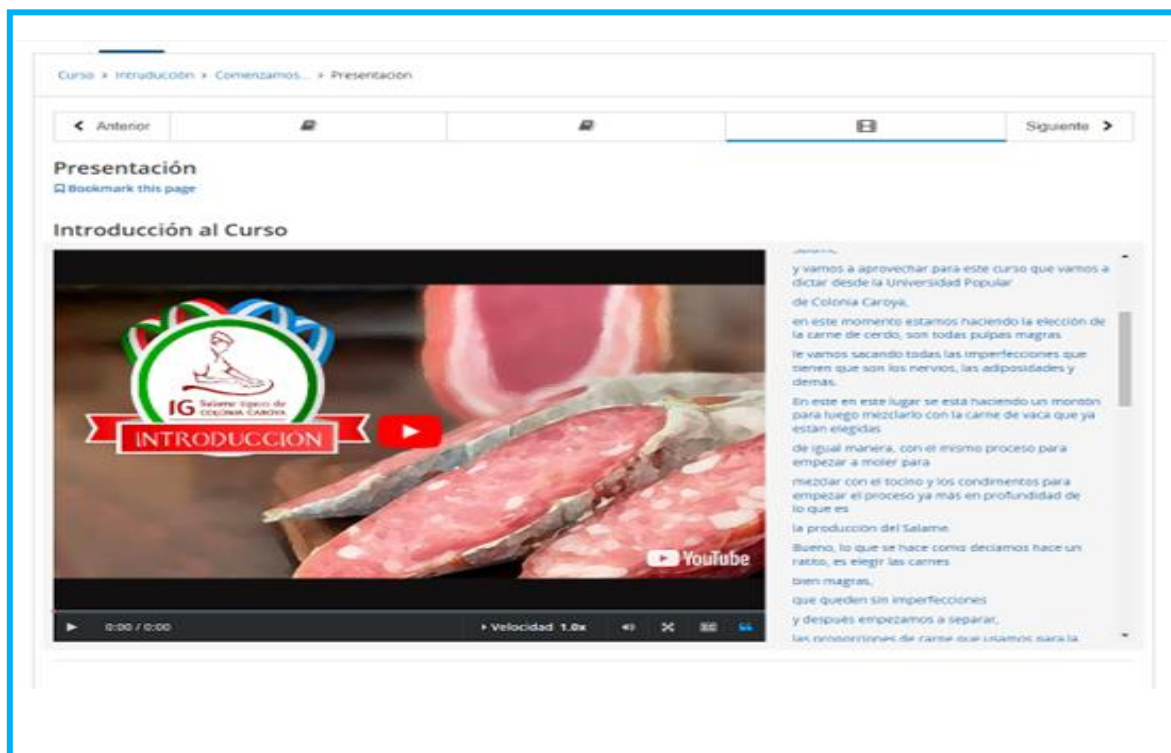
Curso > Introducción > Comenzamos... > Presentacion

< Anterior

Siguiente >

Presentación

Bookmark this page

Introducción al Curso

IG Salame típico de COLONIA CAROYA

INTRODUCCION

YouTube

0:00 / 0:00

Velocidad 1.0x

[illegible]

y vamos a aprovechar para este curso que vamos a dictar desde la Universidad Popular

de Colonia Caroya,

en este momento estamos haciendo la elección de la carne de cerdo, son todas pulpas magras

le vamos sacando todas las imperfecciones que tienen que son los nervios, las adiposidades y demas.

En este en este lugar se esta haciendo un monton para luego mezclarlo con la carne de vaca que ya estan elegidas

de igual manera, con el mismo proceso para empezar a moler para

mezclar con el tocino y los condimentos para empezar el proceso ya más en profundidad de lo que es

la produccion del Salame.

Bueno, lo que se hace como deciamos hace un ratito, es elegir las carnes

bien magras,

que queden sin imperfecciones

y después empezamos a separar,

las proporciones de carne que usamos para la